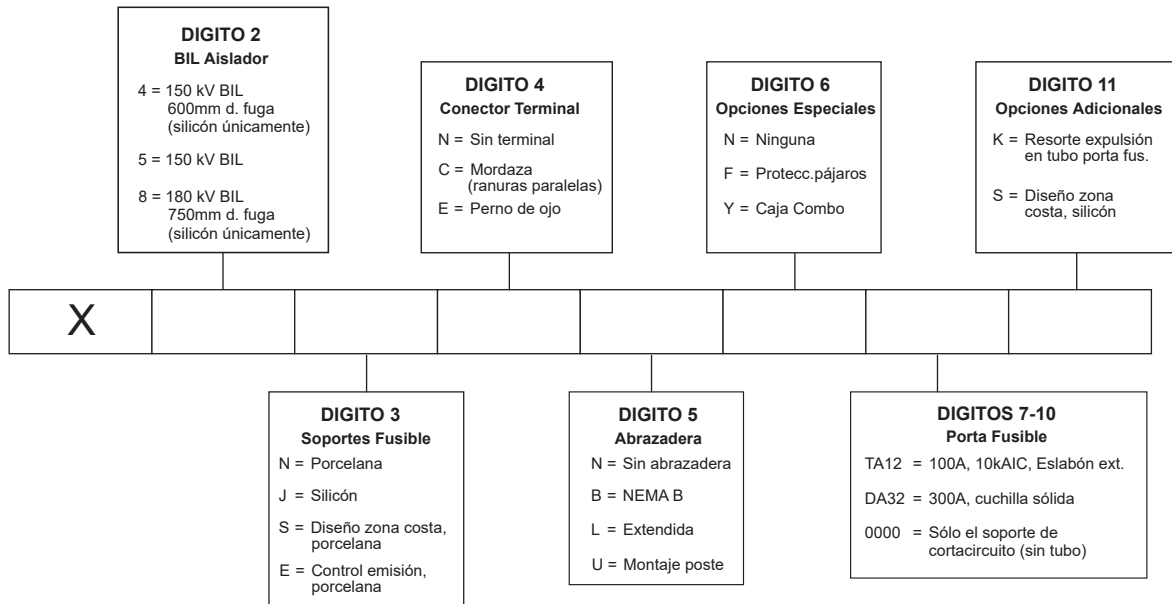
DIGITO 2
BIL Aislador
4 = 150 kV BIL 600mm d. fuga (silicón únicamente)
5 = 150 kV BIL
8 = 180 kV BIL 750mm d. fuga (silicón únicamente)

DIGITO 4
Conector Terminal
N = Sin terminal
C = Mordaza (ranuras paralelas)
E = Perno de ojo

DIGITO 6
Opciones Especiales
N = Ninguna
F = Protecc.pájaros
Y = Caja Combo

DIGITO 11
Opciones Adicionales
K = Resorte expulsión en tubo porta fus.
S = Diseño zona costa, silicón

X

DIGITO 3
Soportes Fusible
N = Porcelana
J = Silicón
S = Diseño zona costa, porcelana
E = Control emisión, porcelana

DIGITO 5
Abrazadera
N = Sin abrazadera
B = NEMA B
L = Extendida
U = Montaje poste

DIGITOS 7-10
Porta Fusible
TA12 = 100A, 10kAIC, Eslabón ext.
DA32 = 300A, cuchilla sólida
0000 = Sólo el soporte de cortacircuito (sin tubo)